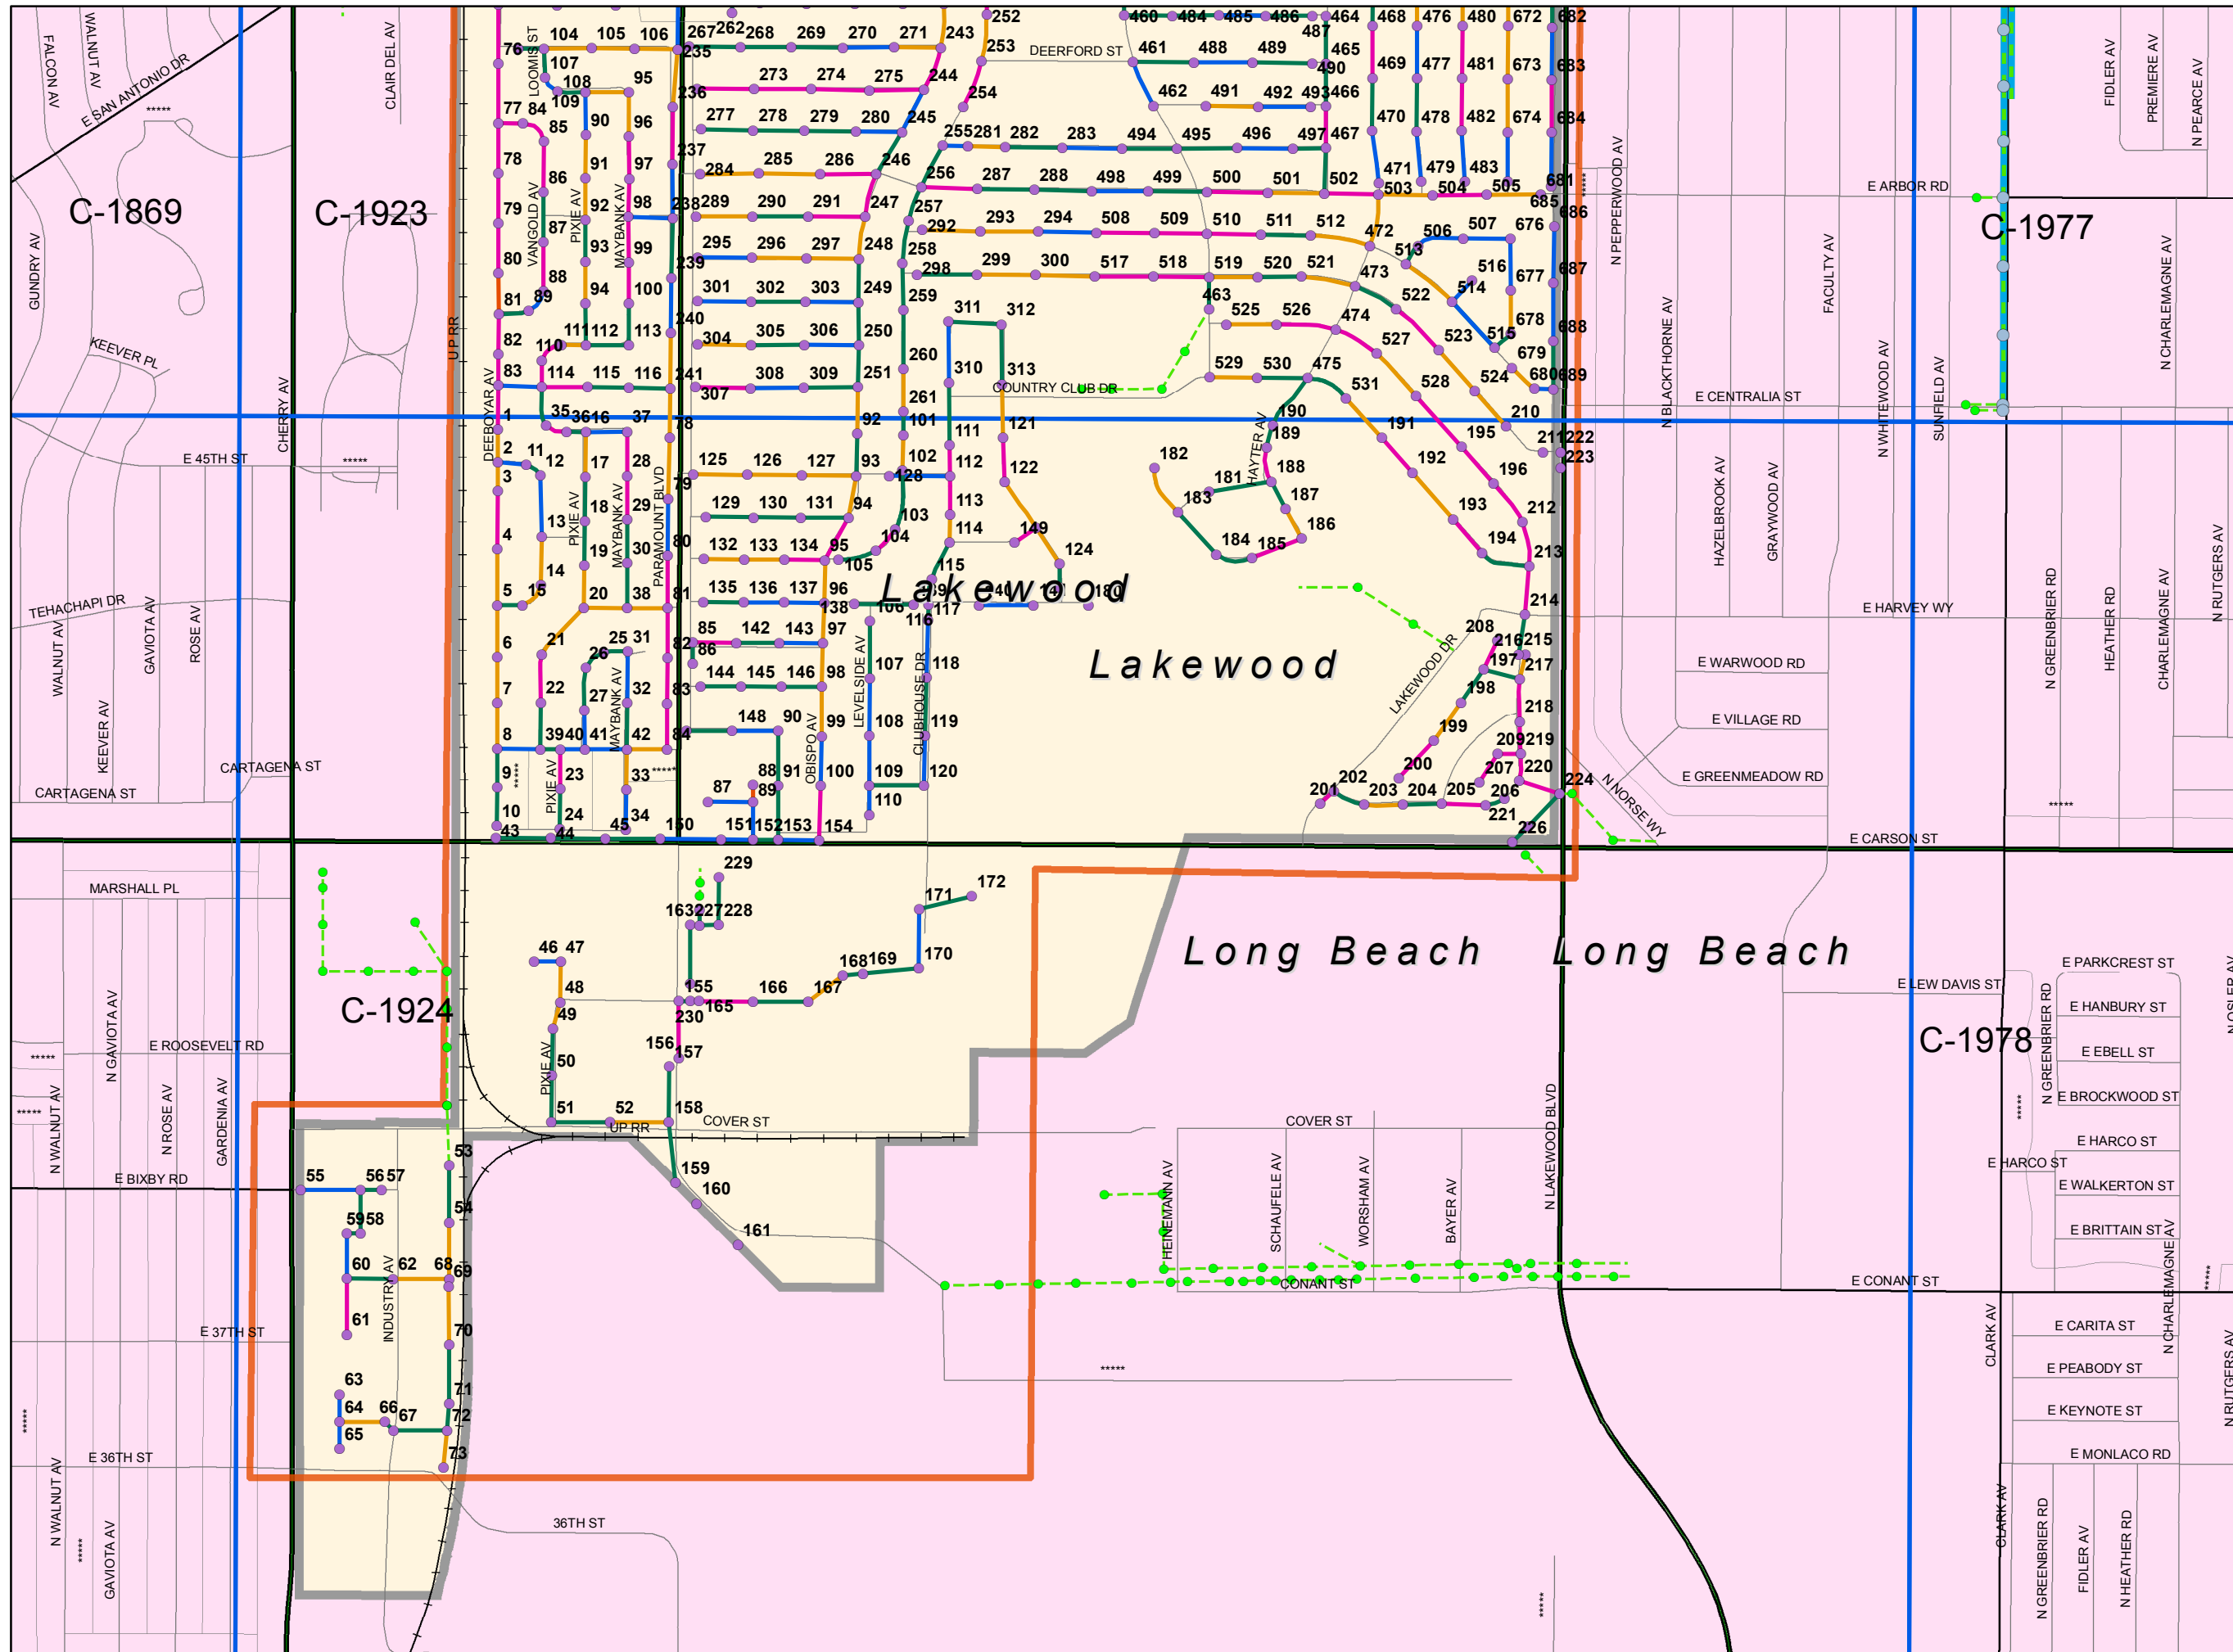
C-1869
C-1923
C-1977
C-1924
C-1978

FALCON AV
WALNUT AV
E SAN ANTONIO DR
CLAIR DEL AV
GUNDRY AV
KEEVER PL
CHERRY AV
E 45TH ST
UP RR
TEHACHAPI DR
WALNUT AV
GAVIOTA AV
ROSE AV
KEEVER AV
CARTAGENA ST
CARTAGENA ST
MARSHALL PL
N GAVIOTA AV
E ROOSEVELT RD
N WALNUT AV
N ROSE AV
GARDENIA AV
E BIXBY RD
E 37TH ST
E 36TH ST
N WALNUT AV
GAVIOTA AV
36TH ST

LOOMIS ST
VANGOLD AV
PIXIE AV
MAYBANK AV
DEERBOYAR AV
PARAMOUNT BLVD
OBISPO AV
LEVELSIDE AV
CLUBHOUSE DR
COUNTRY CLUB DR
DEERFORD ST
HAYTER AV
LAKEWOOD DR
PIXIE AV
COVER ST
UP RR
INDUSTRY AV
COVER ST
HEINEMANN AV
SCHAUFELE AV
WORSHAM AV
BAYER AV
N LAKEWOOD BLVD
CONANT ST

Lakewood
Lakewood
Long Beach
Long Beach

N PEPPERWOOD AV
E ARBOR RD
N BLACKTHORNE AV
E CENTRALIA ST
HAZELBROOK AV
GRAYWOOD AV
FACULTY AV
N WHITEWOOD AV
SUNFIELD AV
E HARVEY WY
E WARWOOD RD
E VILLAGE RD
E GREENMEADOW RD
N NORSE WY
E CARSON ST
FIDLER AV
PREMIERE AV
N PEARCE AV
N CHARLEMAGNE AV
N GREENBRIER RD
HEATHER RD
CHARLEMAGNE AV
N RUTGERS AV
E PARKCREST ST
E LEW DAVIS ST
E HANBURY ST
N GREENBRIER RD
E EBELL ST
E BROCKWOOD ST
E HARCO ST
E HARCO ST
E WALKERTON ST
E BRITTAIN ST
N CHARLEMAGNE AV
E CONANT ST
CLARK AV
E CARITA ST
E PEABODY ST
E KEYNOTE ST
E MONLACO RD
CLARK AV
N GREENBRIER RD
FIDLER AV
N HEATHER RD
N RUTGERS AV
N OSLER AV

*****